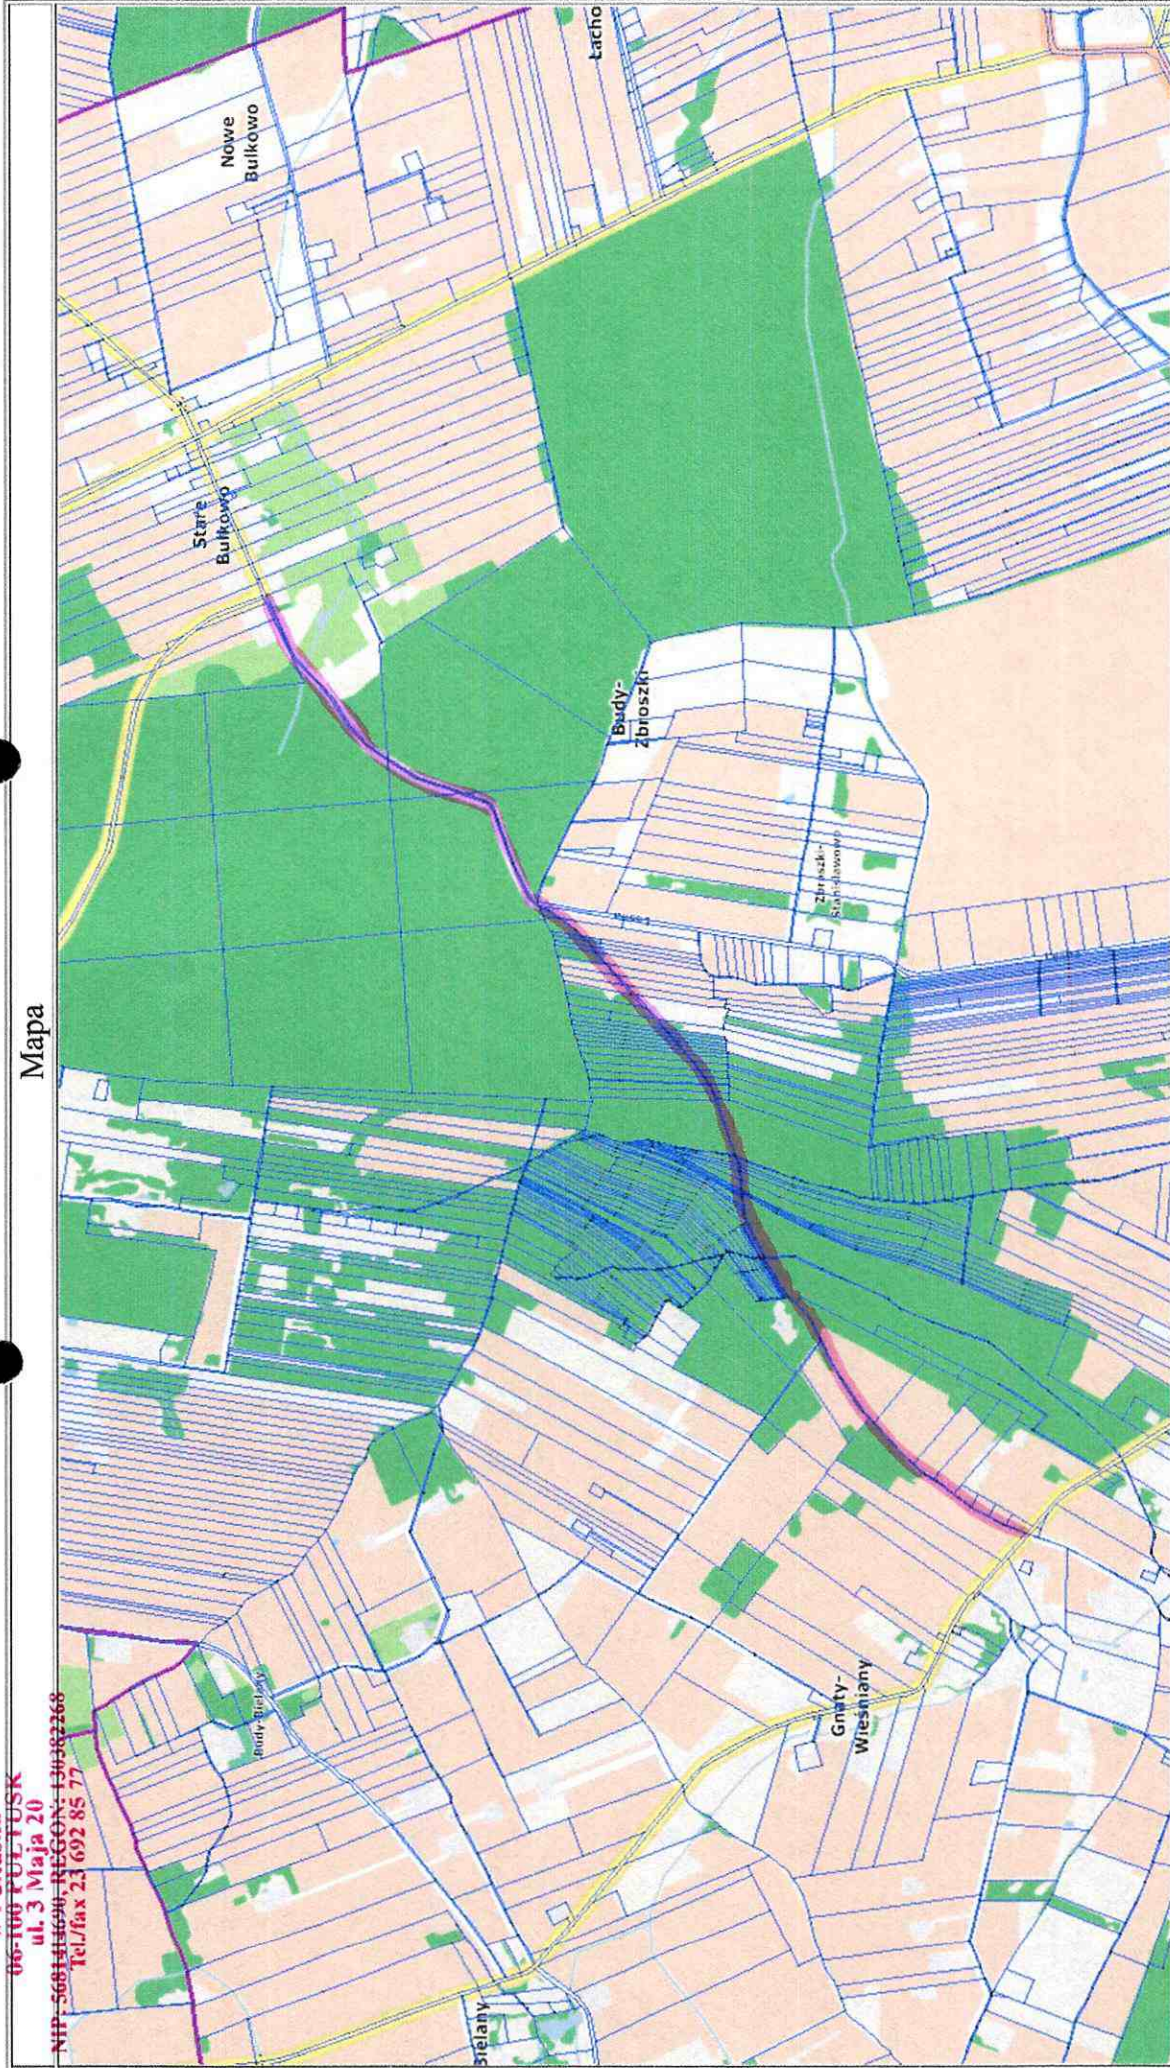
Mapa

Nowe Bulkowo

Łacho

Stare Bulkowo

Budy-Zbroszki

Zbroszki-Stanisławowo

Budy-Bielany

Gnaty-Wieśniany

Bielany

06-100 PUŁTUSK
ul. 3 Maja 20
NIP: 568141690, REGON: 13038268
Tel./fax 23 692 85 77